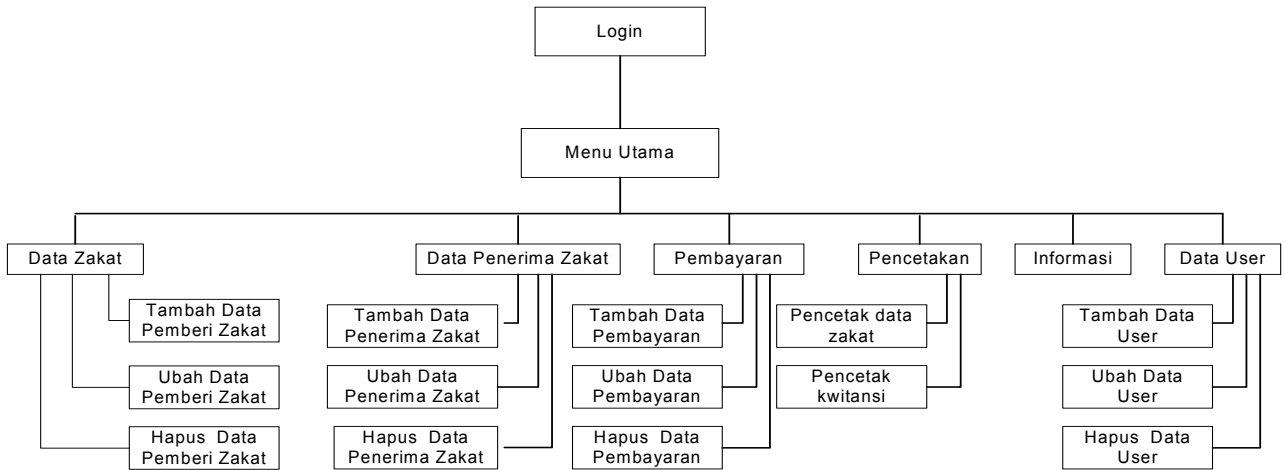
Login

Menu Utama

Data Zakat

Tambah Data Pemberi Zakat

Ubah Data Pemberi Zakat

Hapus Data Pemberi Zakat

Data Penerima Zakat

Tambah Data Penerima Zakat

Ubah Data Penerima Zakat

Hapus Data Penerima Zakat

Pembayaran

Tambah Data Pembayaran

Ubah Data Pembayaran

Hapus Data Pembayaran

Pencetakan

Pencetak data zakat

Pencetak kwitansi

Informasi

Data User

Tambah Data User

Ubah Data User

Hapus Data User